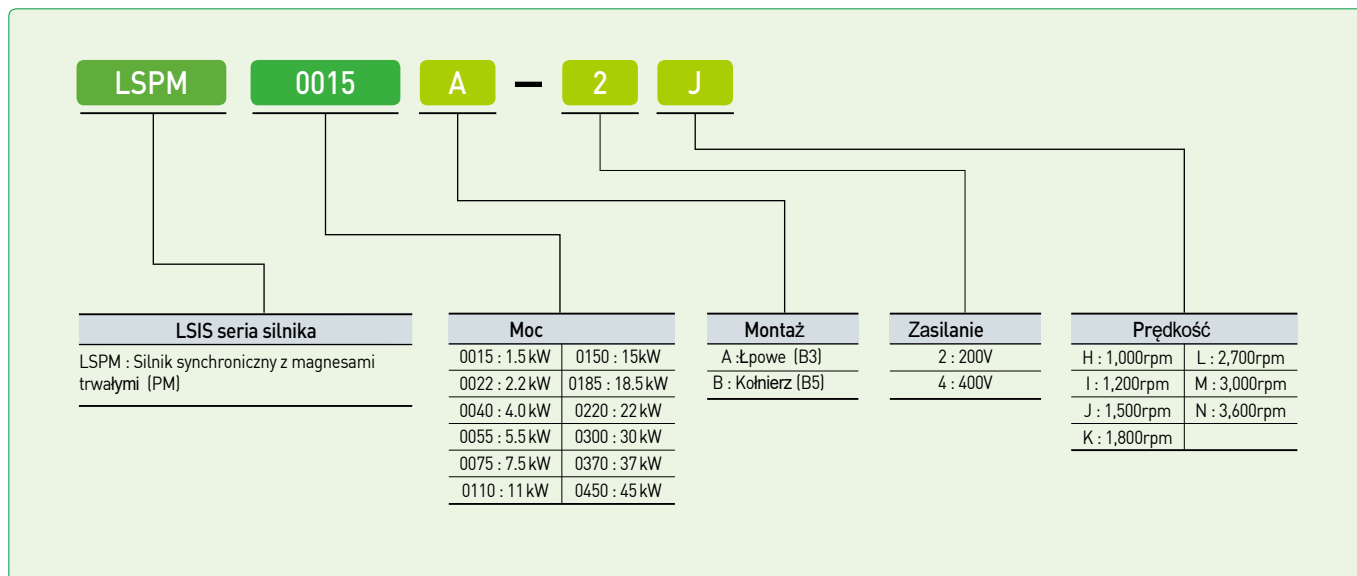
LSPM 0015 A – 2 J

LSIS seria silnika

LSPM : Silnik synchroniczny z magnesami trwałymi (PM)

| Moc | |
|---|---|
| 0015 : 1.5 kW | 0150 : 15kW |
| 0022 : 2.2 kW | 0185 : 18.5 kW |
| 0040 : 4.0 kW | 0220 : 22 kW |
| 0055 : 5.5 kW | 0300 : 30 kW |
| 0075 : 7.5 kW | 0370 : 37 kW |
| 0110 : 11 kW | 0450 : 45 kW |

| Montaż |
|---|
| A :Łpowe (B3) |
| B : Kołnierz (B5) |

| Zasilanie |
|---|
| 2 : 200V |
| 4 : 400V |

| Prędkość | |
|---|---|
| H : 1,000rpm | L : 2,700rpm |
| I : 1,200rpm | M : 3,000rpm |
| J : 1,500rpm | N : 3,600rpm |
| K : 1,800rpm | |